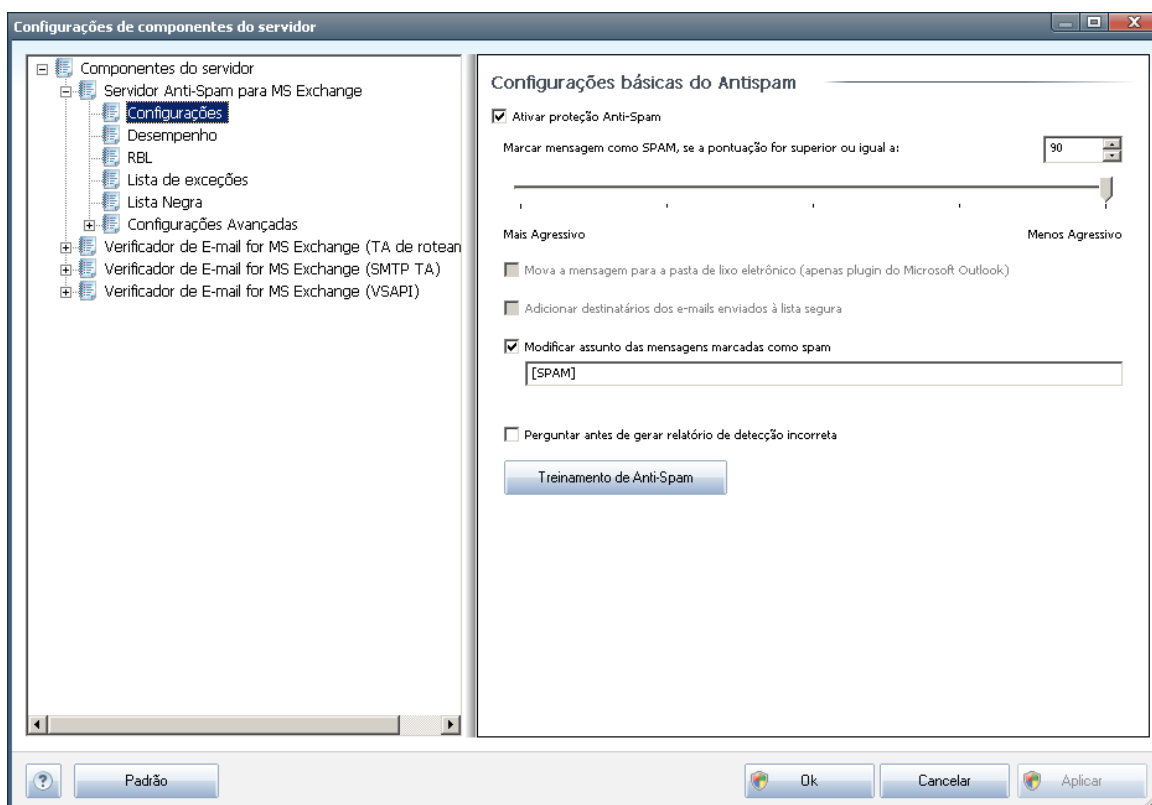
Configurações de componentes do servidor

Componentes do servidor
Servidor Anti-Spam para MS Exchange
Configurações
Desempenho
RBL
Lista de exceções
Lista Negra
Configurações Avançadas
Verificador de E-mail for MS Exchange (TA de rotean
Verificador de E-mail for MS Exchange (SMTP TA)
Verificador de E-mail for MS Exchange (VSAPI)

Configurações básicas do Antispam

Ativar proteção Anti-Spam

Marcar mensagem como SPAM, se a pontuação for superior ou igual a: 90

Mais Agressivo
Menos Agressivo

Mova a mensagem para a pasta de lixo eletrônico (apenas plugin do Microsoft Outlook)

Adicionar destinatários dos e-mails enviados à lista segura

Modificar assunto das mensagens marcadas como spam

[SPAM]

Perguntar antes de gerar relatório de detecção incorreta

Treinamento de Anti-Spam

Padrão
Ok
Cancelar
Aplicar